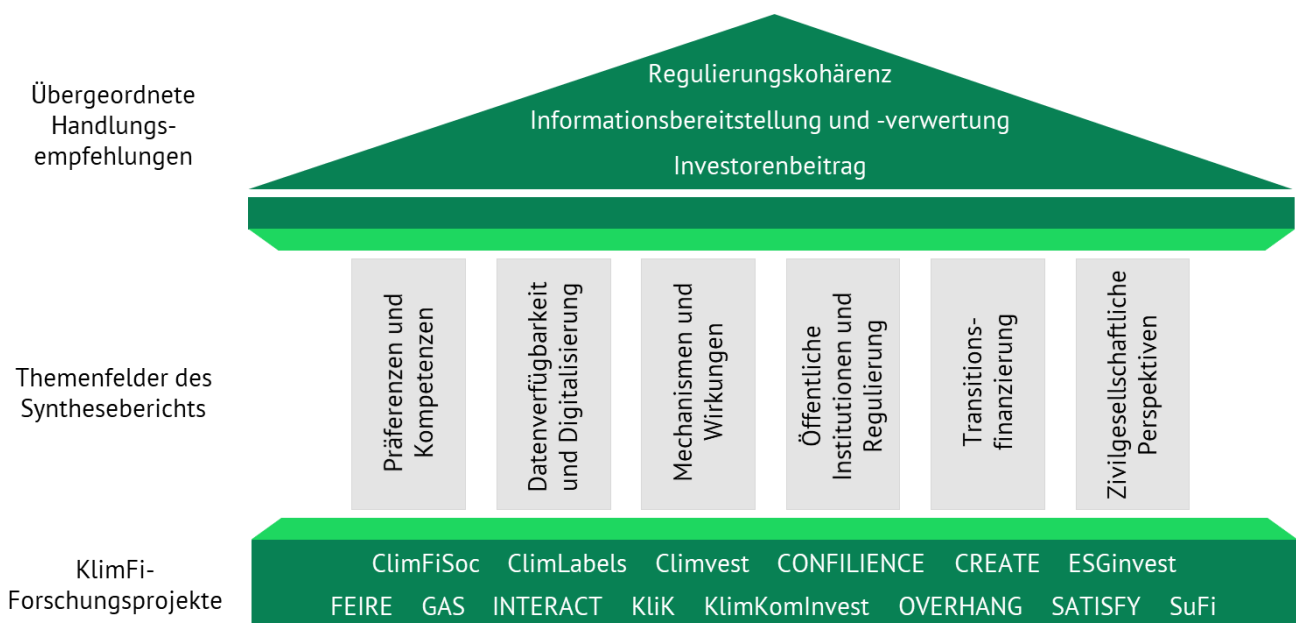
Übergeordnete Handlungsempfehlungen

Regulierungskohärenz

Informationsbereitstellung und -verwertung

Investorenbeitrag

Themenfelder des Syntheseberichts

Präferenzen und Kompetenzen

Datenverfügbarkeit und Digitalisierung

Mechanismen und Wirkungen

Öffentliche Institutionen und Regulierung

Transitionsfinanzierung

Zivilgesellschaftliche Perspektiven

KlimFi-Forschungsprojekte

ClimFiSoc ClimLabels Climvest CONFILIENCE CREATE ESGinvest

FEIRE GAS INTERACT KliK KlimKomInvest OVERHANG SATISFY SuFi